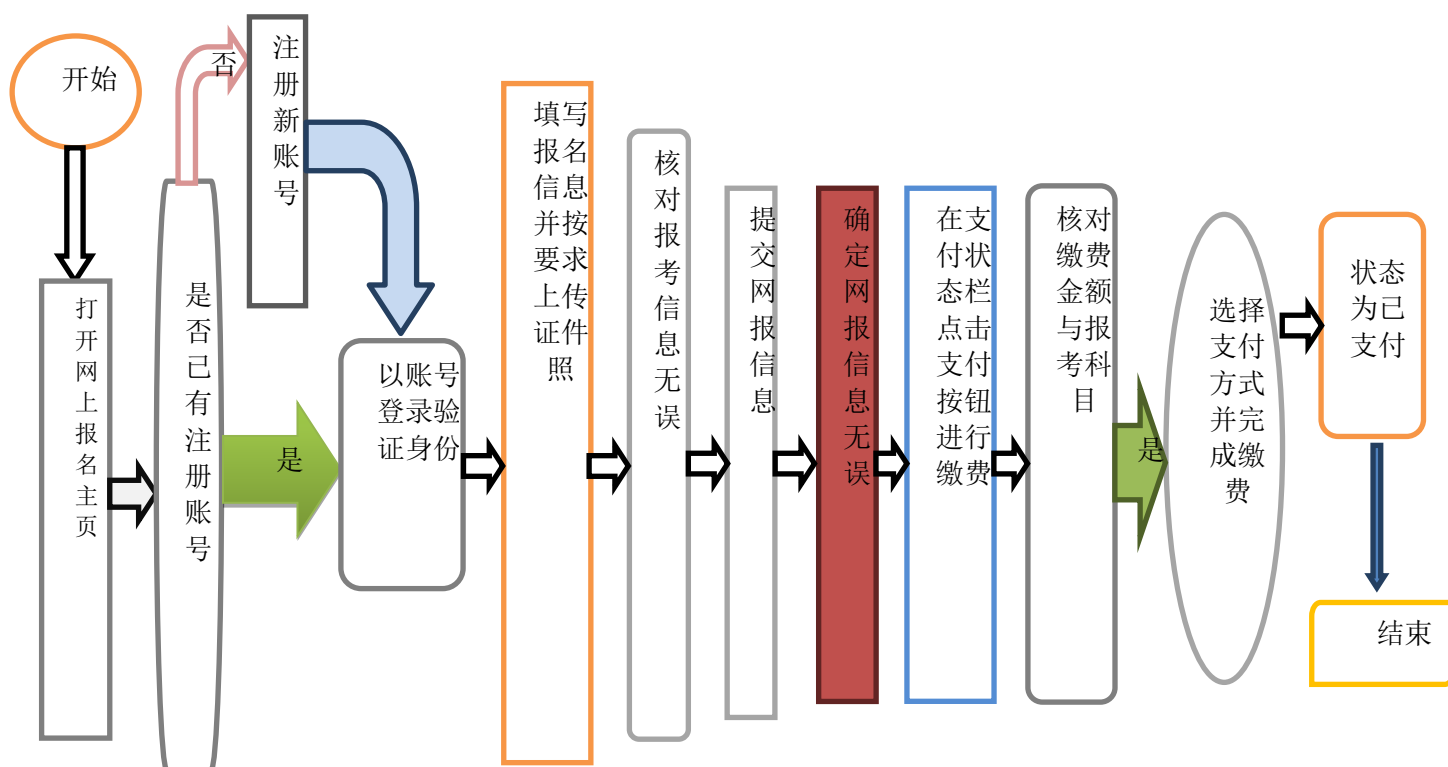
开始

打开网上报名主页

是否已有注册账号

否

注册新账号

是

以账号登录验证身份

填写报名信息并按要求上传证件照

核对报考信息无误

提交网报信息

确定网报信息无误

在支付状态栏点击支付按钮进行缴费

核对缴费金额与报考科目

是

选择支付方式并完成缴费

状态为已支付

结束